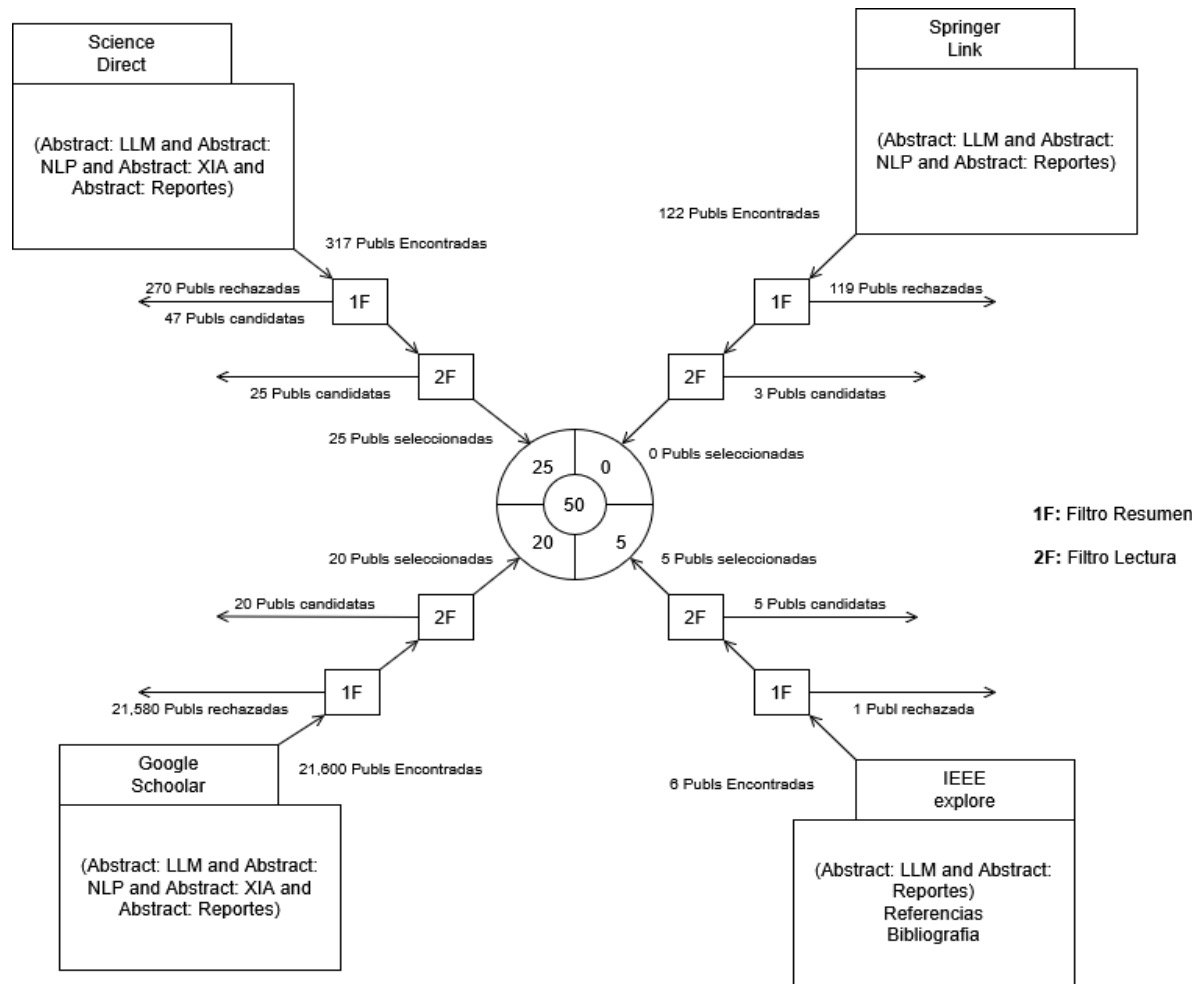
Science Direct

(Abstract: LLM and Abstract: NLP and Abstract: XIA and Abstract: Reportes)

317 Publs Encontradas

270 Publs rechazadas

1F

47 Publs candidatas

2F

25 Publs candidatas

25 Publs seleccionadas

Springer Link

(Abstract: LLM and Abstract: NLP and Abstract: Reportes)

122 Publs Encontradas

1F

119 Publs rechazadas

2F

3 Publs candidatas

0 Publs seleccionadas

25

0

50

20

5

1F: Filtro Resumen

2F: Filtro Lectura

20 Publs seleccionadas

20 Publs candidatas

2F

1F

21,580 Publs rechazadas

21,600 Publs Encontradas

Google Schoolar

(Abstract: LLM and Abstract: NLP and Abstract: XIA and Abstract: Reportes)

5 Publs seleccionadas

2F

5 Publs candidatas

1F

1 Publ rechazada

6 Publs Encontradas

IEEE explore

(Abstract: LLM and Abstract: Reportes)
Referencias
Bibliografia